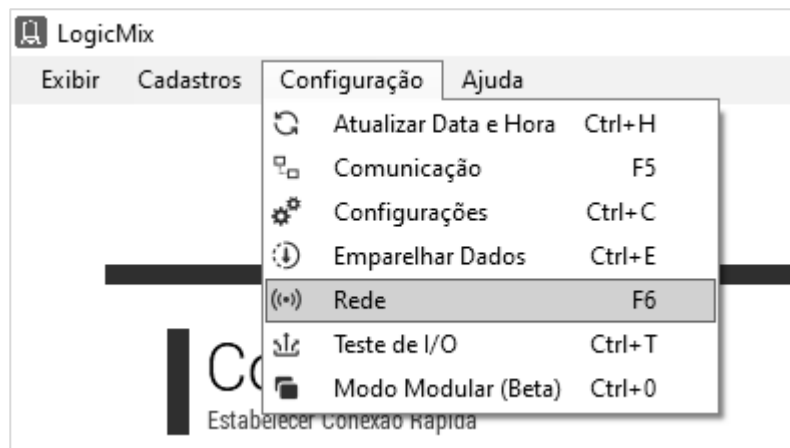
LogicMix

Exibir Cadastros Configuração Ajuda

Atualizar Data e Hora Ctrl+H
Comunicação F5
Configurações Ctrl+C
Emparelhar Dados Ctrl+E
Rede F6
Teste de I/O Ctrl+T
Modo Modular (Beta) Ctrl+0

Co
Estabelecer Conexão Rápida